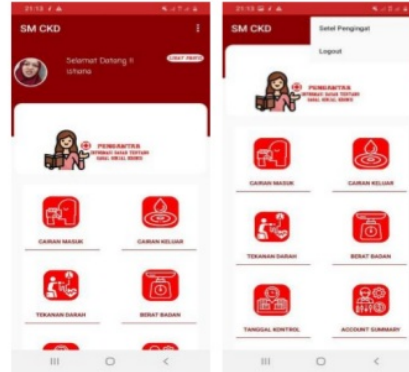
21:13

SM CKD

Selamat Datang !! ishana

LIHAT PROFIL

PEMBANTUK
INFORMASI DASAR TENTANG GAGAL GINJAL KRONIS

CAIRAN MASUK

CAIRAN KELUAR

TEKANAN DARAH

BERAT BADAN

21:13

SM CKD

Setel Pengingat

Logout

PEMBANTUK
INFORMASI DASAR TENTANG GAGAL GINJAL KRONIS

CAIRAN MASUK

CAIRAN KELUAR

TEKANAN DARAH

BERAT BADAN

TANGGAL KONTROL

ACCOUNT SUMMARY